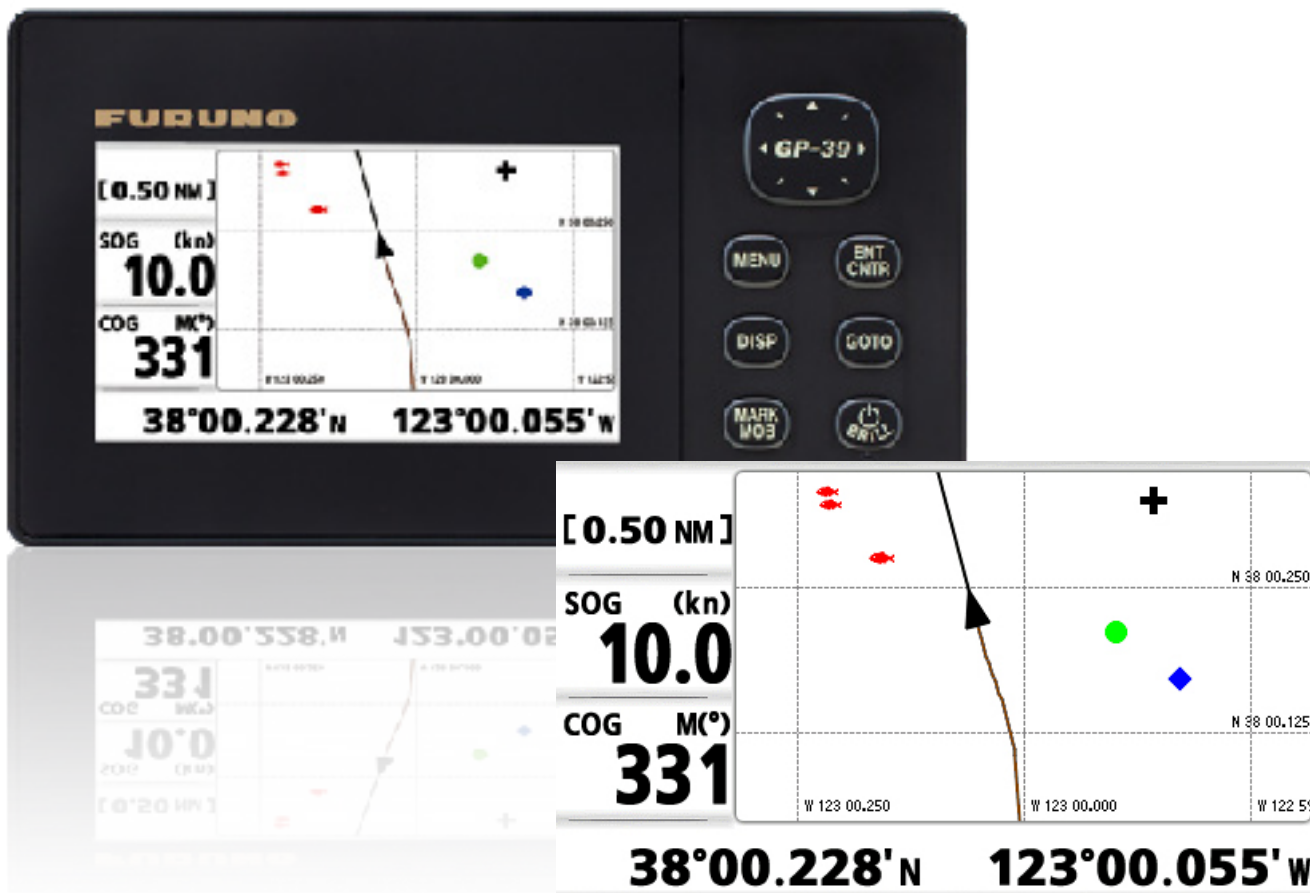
FURUNO

[0.50 NM]
SOG (kn)
10.0
COG M(°)
331

N 38 00.250
N 38 00.125
W 123 00.250
W 123 00.000
W 122 5

38°00.228'N 123°00.055'W

GP-39

MENU
ENT CNTR
DISP
GOTO
MARK MOB
BRILL

[0.50 NM]
SOG (kn)
10.0
COG M(°)
331

N 38 00.250
N 38 00.125
W 123 00.250
W 123 00.000
W 122 5

38°00.228'N 123°00.055'W